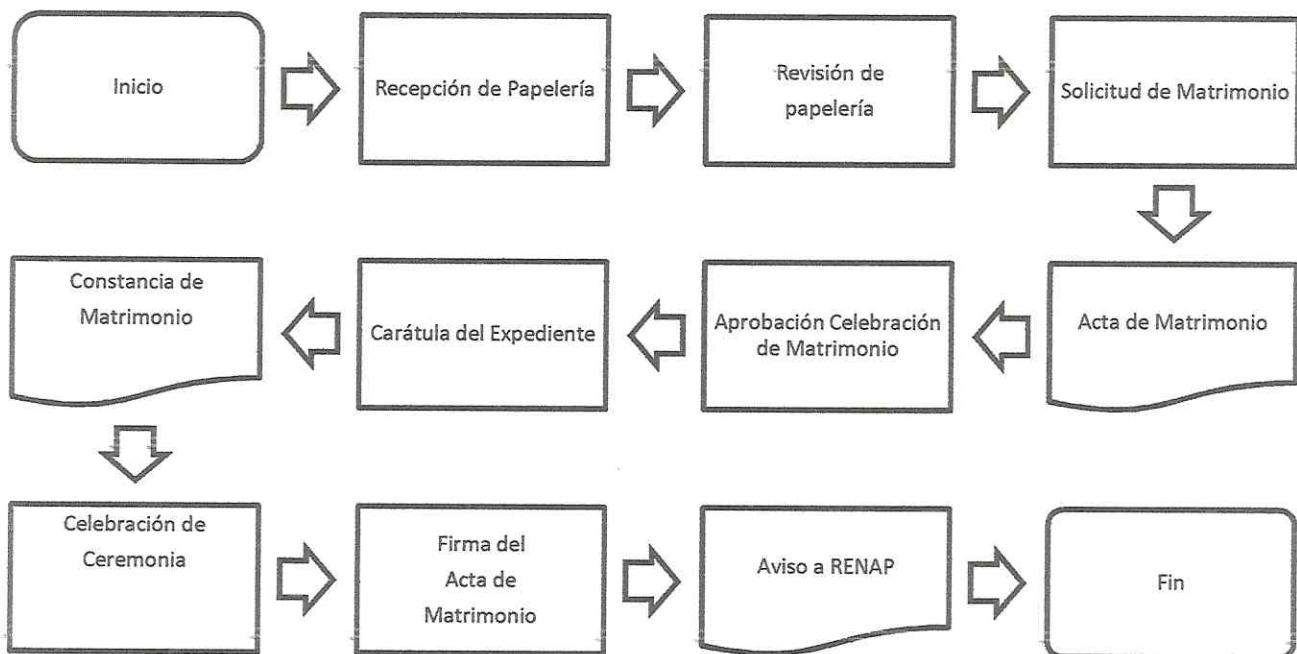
Inicio

Recepción de Papelería

Revisión de papelería

Solicitud de Matrimonio

Acta de Matrimonio

Aprobación Celebración de Matrimonio

Carátula del Expediente

Constancia de Matrimonio

Celebración de Ceremonia

Firma del Acta de Matrimonio

Aviso a RENAP

Fin